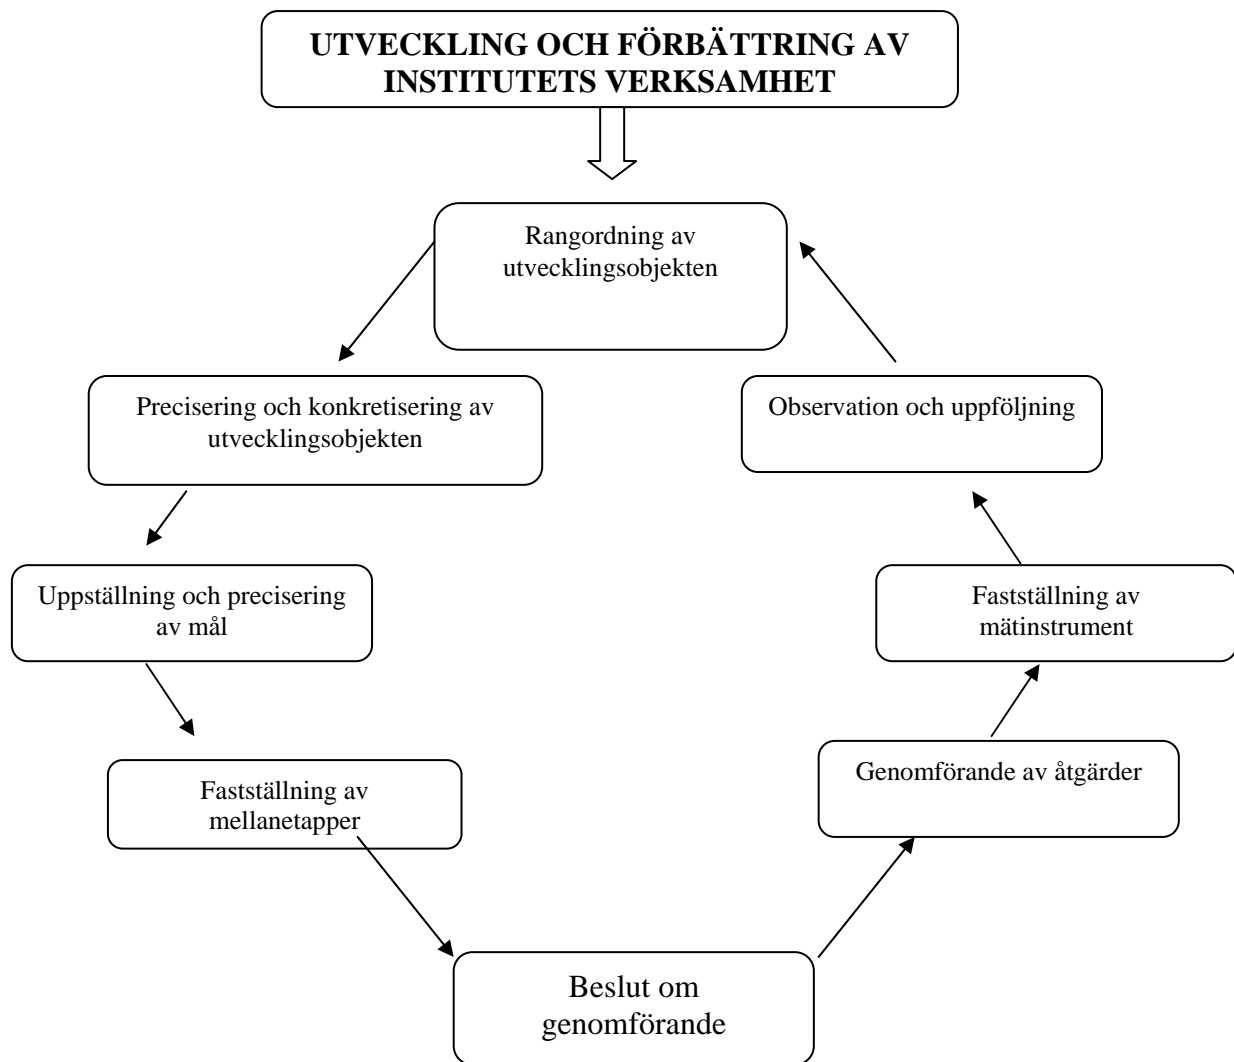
UTVECKLING OCH FÖRBÄTTRING AV INSTITUTETS VERKSAMHET

Rangordning av utvecklingsobjekten

Precisering och konkretisering av utvecklingsobjekten

Uppställning och precisering av mål

Fastställning av mellanetapper

Beslut om genomförande

Genomförande av åtgärder

Fastställning av mätinstrument

Observation och uppföljning